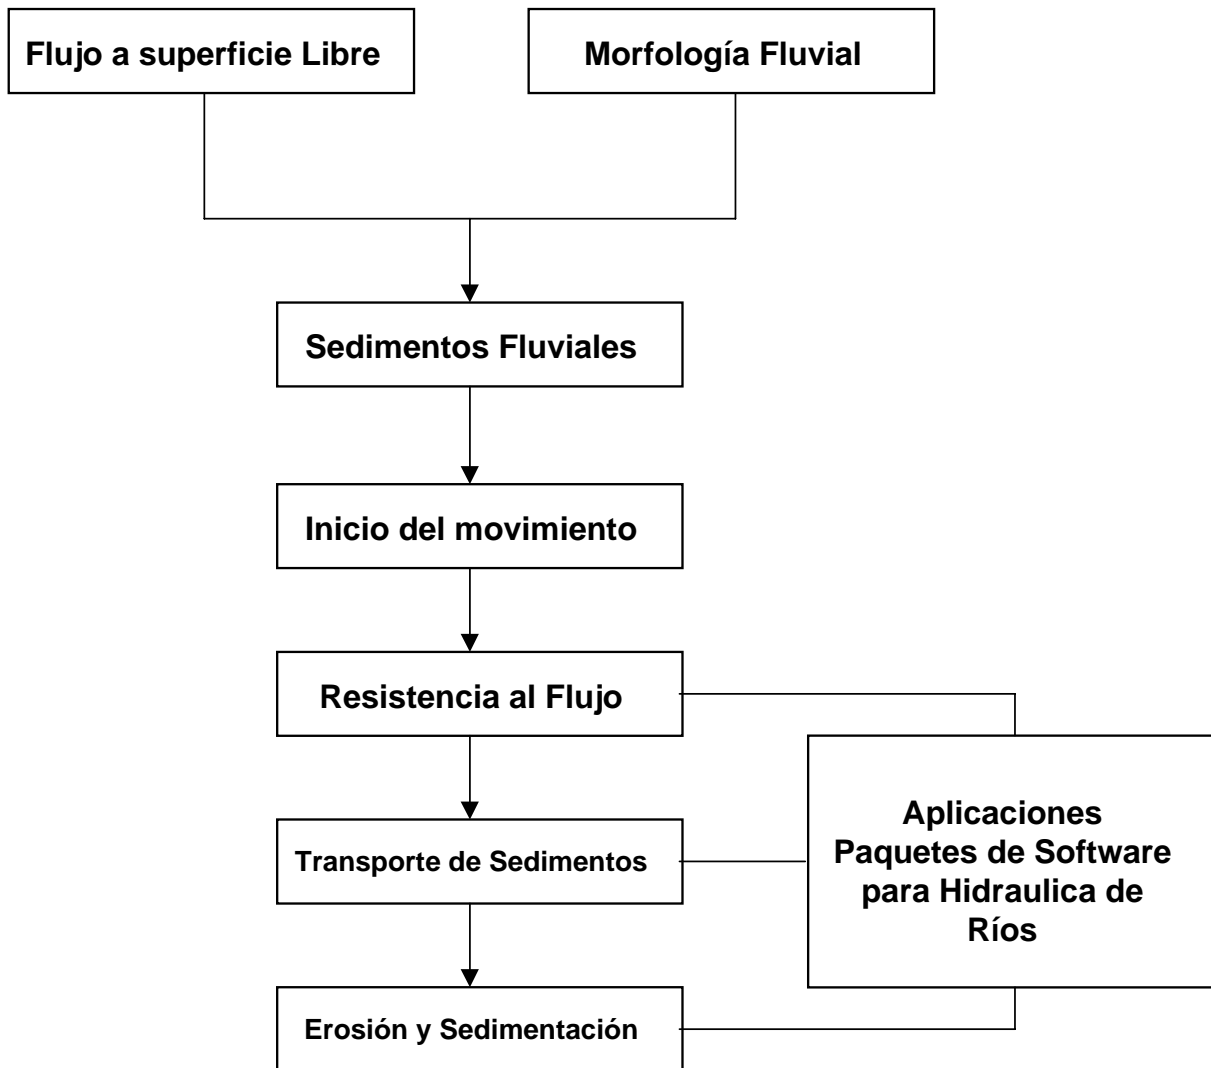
Flujo a superficie Libre

Morfología Fluvial

Sedimentos Fluviales

Inicio del movimiento

Resistencia al Flujo

Transporte de Sedimentos

Erosión y Sedimentación

Aplicaciones Paquetes de Software para Hidraulica de Ríos